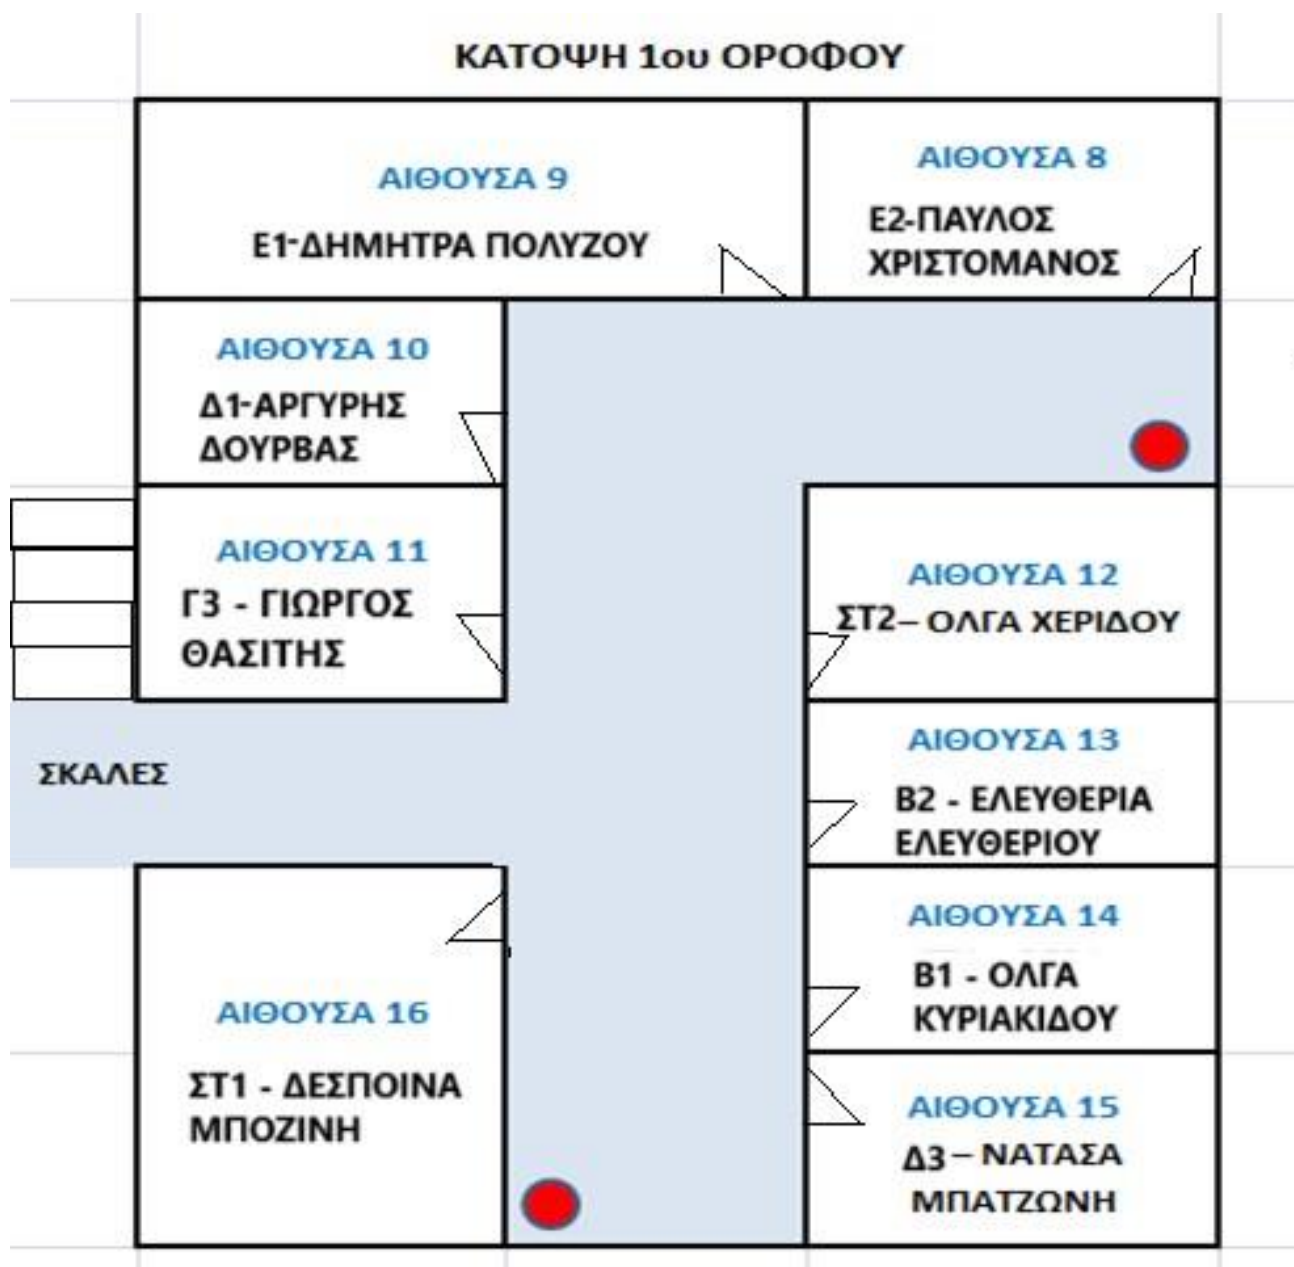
ΚΑΤΟΨΗ 1ου ΟΡΟΦΟΥ

ΑΙΘΟΥΣΑ 9
Ε1-ΔΗΜΗΤΡΑ ΠΟΛΥΖΟΥ

ΑΙΘΟΥΣΑ 8
Ε2-ΠΑΥΛΟΣ ΧΡΙΣΤΟΜΑΝΟΣ

ΑΙΘΟΥΣΑ 10
Δ1-ΑΡΓΥΡΗΣ ΔΟΥΡΒΑΣ

ΑΙΘΟΥΣΑ 11
Γ3 - ΓΙΩΡΓΟΣ ΘΑΣΙΤΗΣ

ΑΙΘΟΥΣΑ 12
ΣΤ2– ΟΛΓΑ ΧΕΡΙΔΟΥ

ΣΚΑΛΕΣ

ΑΙΘΟΥΣΑ 13
Β2 - ΕΛΕΥΘΕΡΙΑ ΕΛΕΥΘΕΡΙΟΥ

ΑΙΘΟΥΣΑ 14
Β1 - ΟΛΓΑ ΚΥΡΙΑΚΙΔΟΥ

ΑΙΘΟΥΣΑ 16
ΣΤ1 - ΔΕΣΠΟΙΝΑ ΜΠΟΖΙΝΗ

ΑΙΘΟΥΣΑ 15
Δ3 – ΝΑΤΑΣΑ ΜΠΑΤΖΩΝΗ